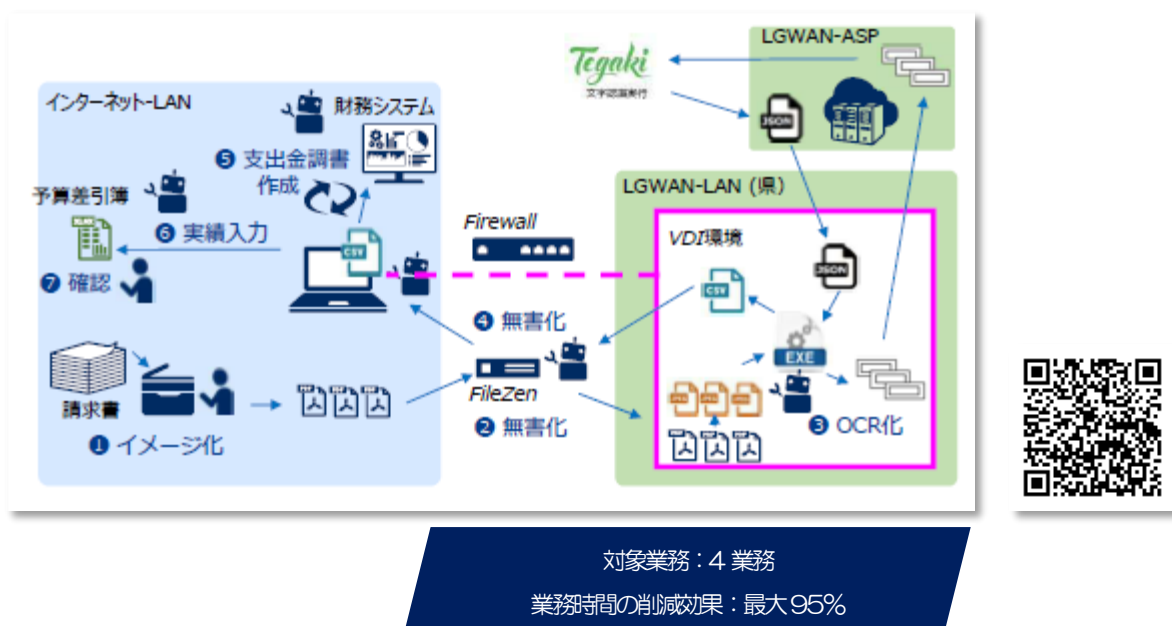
LGWAN-ASP

Tegaki
文字認識実行

JSON

インターネット-LAN

財務システム

❺ 支出金調書作成

予算差引簿

❻ 実績入力

❼ 確認

CSV

Firewall

LGWAN-LAN (県)

VDI環境

CSV

JSON

❹ 無害化

EXE

FileZen

請求書

❶ イメージ化

❷ 無害化

❸ OCR化

対象業務：4 業務

業務時間の削減効果：最大95%